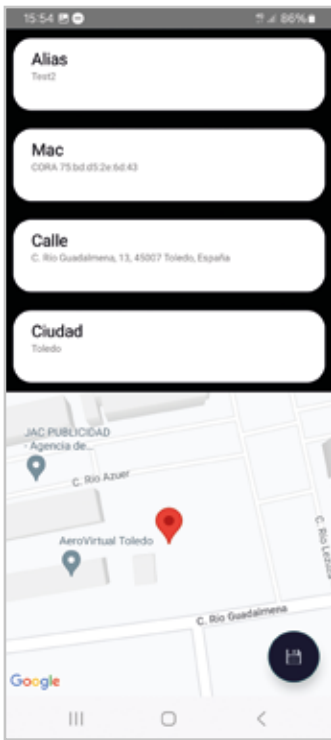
15:54 86%

Alias
Test2

Mac
CORA 75:bd:d5:2e:6d:43

Calle
C. Río Guadalmena, 13, 45007 Toledo, España

Ciudad
Toledo

JAC PUBLICIDAD - Agencia de...
C. Río Azuer
AeroVirtual Toledo
C. Río Lozoya
C. Río Guadalmena
Google